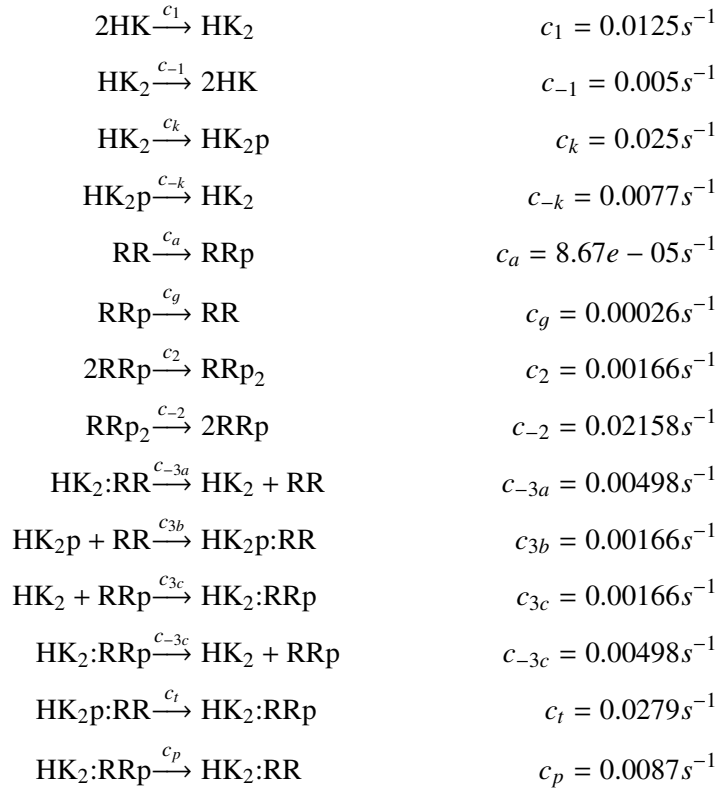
$2\text{HK} \xrightarrow{c_1} \text{HK}_2$ $c_1 = 0.0125s^{-1}$

$\text{HK}_2 \xrightarrow{c_{-1}} 2\text{HK}$ $c_{-1} = 0.005s^{-1}$

$\text{HK}_2 \xrightarrow{c_k} \text{HK}_2\text{p}$ $c_k = 0.025s^{-1}$

$\text{HK}_2\text{p} \xrightarrow{c_{-k}} \text{HK}_2$ $c_{-k} = 0.0077s^{-1}$

$\text{RR} \xrightarrow{c_a} \text{RRp}$ $c_a = 8.67e - 05s^{-1}$

$\text{RRp} \xrightarrow{c_g} \text{RR}$ $c_g = 0.00026s^{-1}$

$2\text{RRp} \xrightarrow{c_2} \text{RRp}_2$ $c_2 = 0.00166s^{-1}$

$\text{RRp}_2 \xrightarrow{c_{-2}} 2\text{RRp}$ $c_{-2} = 0.02158s^{-1}$

$\text{HK}_2\text{:RR} \xrightarrow{c_{-3a}} \text{HK}_2 + \text{RR}$ $c_{-3a} = 0.00498s^{-1}$

$\text{HK}_2\text{p} + \text{RR} \xrightarrow{c_{3b}} \text{HK}_2\text{p:RR}$ $c_{3b} = 0.00166s^{-1}$

$\text{HK}_2 + \text{RRp} \xrightarrow{c_{3c}} \text{HK}_2\text{:RRp}$ $c_{3c} = 0.00166s^{-1}$

$\text{HK}_2\text{:RRp} \xrightarrow{c_{-3c}} \text{HK}_2 + \text{RRp}$ $c_{-3c} = 0.00498s^{-1}$

$\text{HK}_2\text{p:RR} \xrightarrow{c_t} \text{HK}_2\text{:RRp}$ $c_t = 0.0279s^{-1}$

$\text{HK}_2\text{:RRp} \xrightarrow{c_p} \text{HK}_2\text{:RR}$ $c_p = 0.0087s^{-1}$